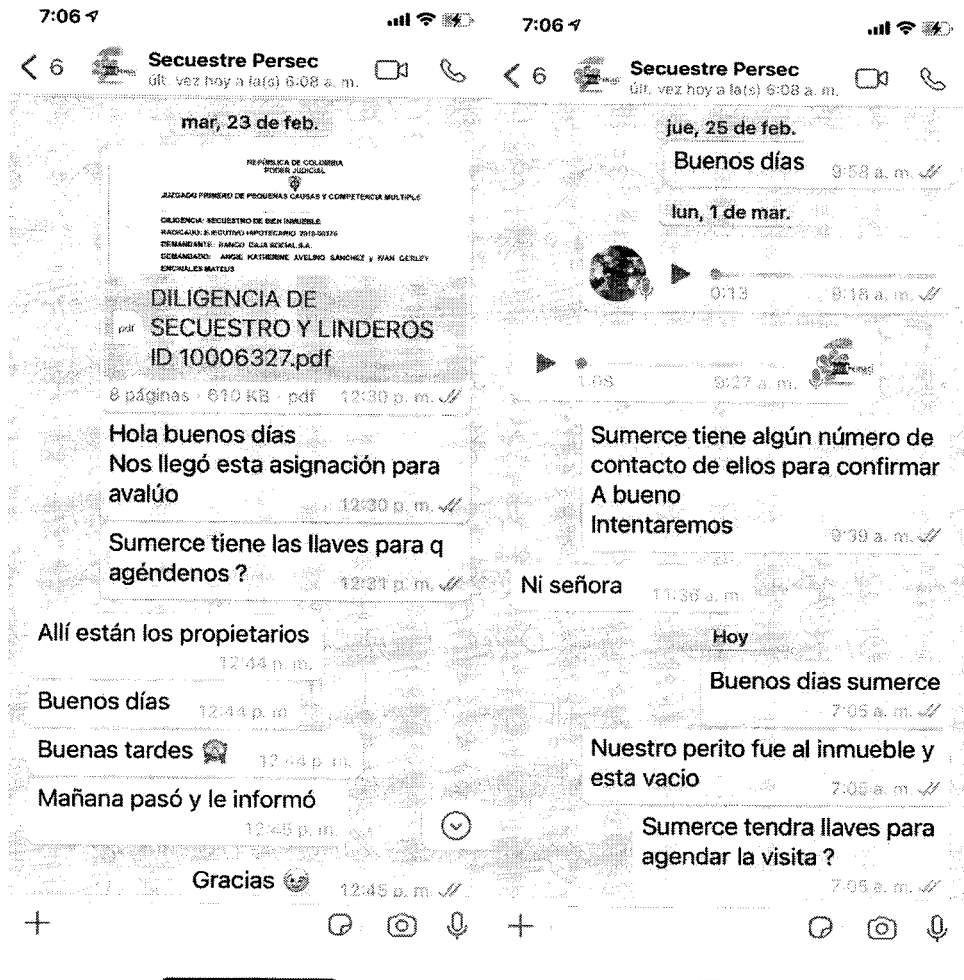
7:06

< 6 Secuestre Persec
últ. vez hoy a la(s) 6:08 a. m.

mar, 23 de feb.

REPÚBLICA DE COLOMBIA
PODER JUDICIAL

JUZGADO PRIMERO DE PEQUEÑAS CAUSAS Y COMPETENCIA MULTIPLE

DILIGENCIA: SECUESTRO DE BIEN INMUEBLE
RADICADO: EJECUTIVO HIPOTECARIO 2018-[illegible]
DEMANDANTE: BANCO CAJA SOCIAL S.A.
DEMANDADO: ANGIE KATHERINE AVELINO SANCHEZ y IVAN GERLEY ENCINALES MATEUS

DILIGENCIA DE SECUESTRO Y LINDEROS ID 10006327.pdf

8 páginas · 610 KB · pdf 12:30 p. m.

Hola buenos días
Nos llegó esta asignación para avalúo 12:30 p. m.

Sumerce tiene las llaves para q agéndenos ? 12:31 p. m.

Allí están los propietarios 12:44 p. m.

Buenos días 12:44 p. m.

Buenas tardes 12:44 p. m.

Mañana pasó y le informó 12:45 p. m.

Gracias 12:45 p. m.

7:06

< 6 Secuestre Persec
últ. vez hoy a la(s) 6:08 a. m.

jue, 25 de feb.

Buenos días 9:58 a. m.

lun, 1 de mar.

0:13 9:18 a. m.

1:05 9:27 a. m.

Sumerce tiene algún número de contacto de ellos para confirmar
A bueno
Intentaremos 9:39 a. m.

Ni señora 11:30 a. m.

Hoy

Buenos días sumerce 7:05 a. m.

Nuestro perito fue al inmueble y esta vacio 7:05 a. m.

Sumerce tendra llaves para agendar la visita ? 7:05 a. m.